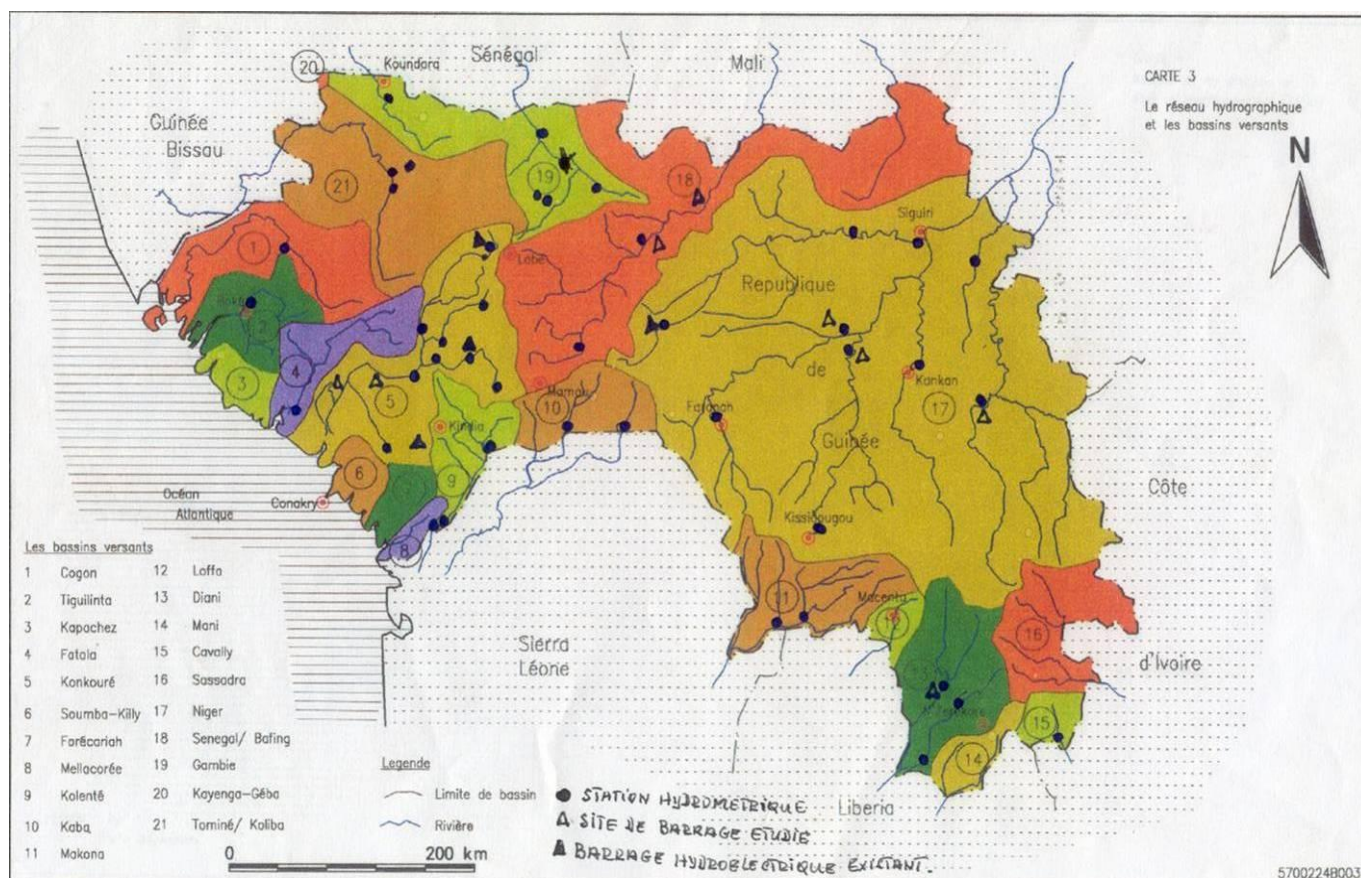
CARTE 3
Le réseau hydrographique et les bassins versants

N

Sénégal
Mali
Guinée Bissau
Koundara
20
21
19
18
1
2
3
4
5
6
9
10
8
Boké
Labé
Mamou
Kindia
Conakry
Siguiri
Republique de Guinée
Kankan
17
Faranah
Kissidougou
11
Macenta
16
14
15
Côte d'Ivoire
Sierra Léone
Liberia
Océan Atlantique

Les bassins versants
1 Cogon
2 Tiguilinta
3 Kapachez
4 Fatola
5 Konkouré
6 Soumba-Killy
7 Forécariah
8 Mellacorée
9 Kolenté
10 Kaba
11 Makona
12 Loffa
13 Diani
14 Mani
15 Cavally
16 Sassadra
17 Niger
18 Senegal/ Bafing
19 Gambie
20 Kayenga-Géba
21 Tominé/ Koliba

Legende
Limite de bassin
Rivière

0 200 km

STATION HYDROMETRIQUE
SITE DE BARRAGE ETUDIE
BARRAGE HYDROELECTRIQUE EXISTANT.

5700224B003